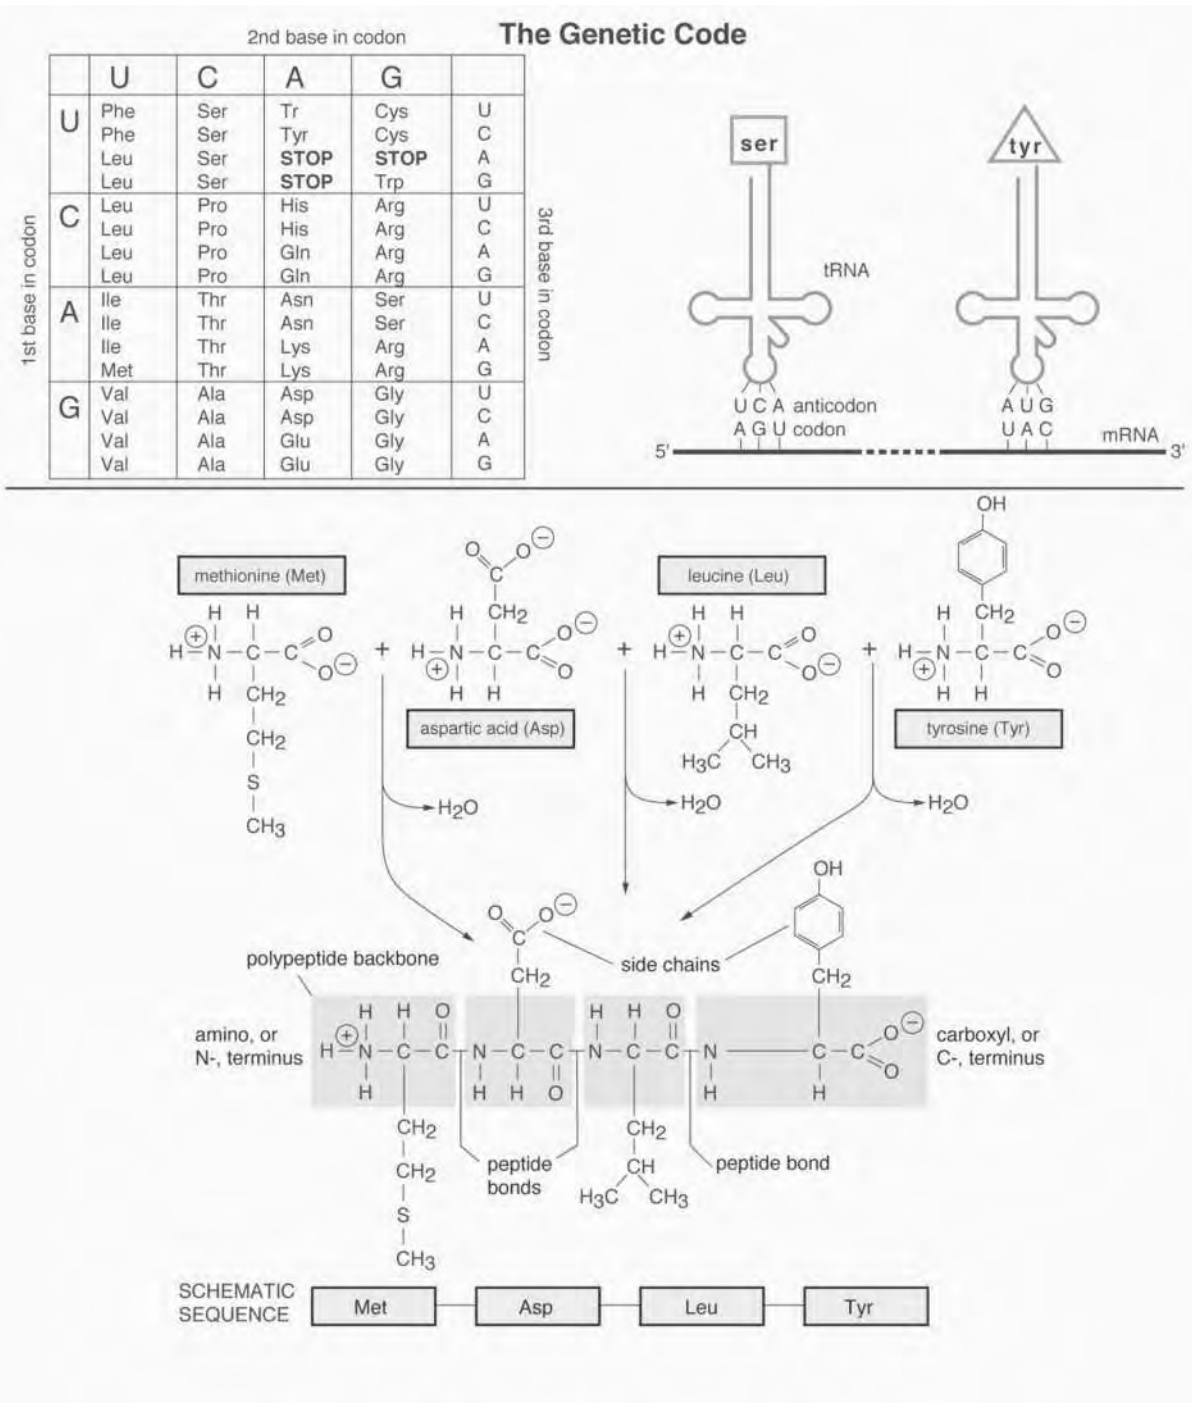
The Genetic Code

2nd base in codon

1st base in codon

3rd base in codon

| | U | C | A | G | |
|---|---|---|---|---|---|
| U | Phe<br>Phe<br>Leu<br>Leu | Ser<br>Ser<br>Ser<br>Ser | Tr<br>Tyr<br>STOP<br>STOP | Cys<br>Cys<br>STOP<br>Trp | U<br>C<br>A<br>G |
| C | Leu<br>Leu<br>Leu<br>Leu | Pro<br>Pro<br>Pro<br>Pro | His<br>His<br>Gln<br>Gln | Arg<br>Arg<br>Arg<br>Arg | U<br>C<br>A<br>G |
| A | Ile<br>Ile<br>Ile<br>Met | Thr<br>Thr<br>Thr<br>Thr | Asn<br>Asn<br>Lys<br>Lys | Ser<br>Ser<br>Arg<br>Arg | U<br>C<br>A<br>G |
| G | Val<br>Val<br>Val<br>Val | Ala<br>Ala<br>Ala<br>Ala | Asp<br>Asp<br>Glu<br>Glu | Gly<br>Gly<br>Gly<br>Gly | U<br>C<br>A<br>G |

ser

tyr

tRNA

U C A anticodon
A G U codon

A U G
U A C

mRNA

5'

3'

methionine (Met)

aspartic acid (Asp)

leucine (Leu)

tyrosine (Tyr)

H H
$H\overset{+}{-}N-C-C$ O $O^-$
H $CH_2$
$CH_2$
S
$CH_3$

+

H $CH_2$ O $O^-$
$H-\overset{+}{N}-C-C$ O $O^-$
H H

+

H H
$H-\overset{+}{N}-C-C$ O $O^-$
H $CH_2$
CH
$H_3C$ $CH_3$

+

OH
H $CH_2$
$H-\overset{+}{N}-C-C$ O $O^-$
H H

$H_2O$

$H_2O$

$H_2O$

polypeptide backbone

side chains

amino, or N-, terminus

carboxyl, or C-, terminus

H H O H H O
$H-\overset{+}{N}-C-C-N-C-C-N-C-C-N-C-C$ $O^-$ O
H H H O H H

$CH_2$ $CH_2$ $CH_2$ $CH_2$ OH

$CH_2$ CH

S $H_3C$ $CH_3$

$CH_3$

peptide bonds

peptide bond

SCHEMATIC SEQUENCE

Met

Asp

Leu

Tyr